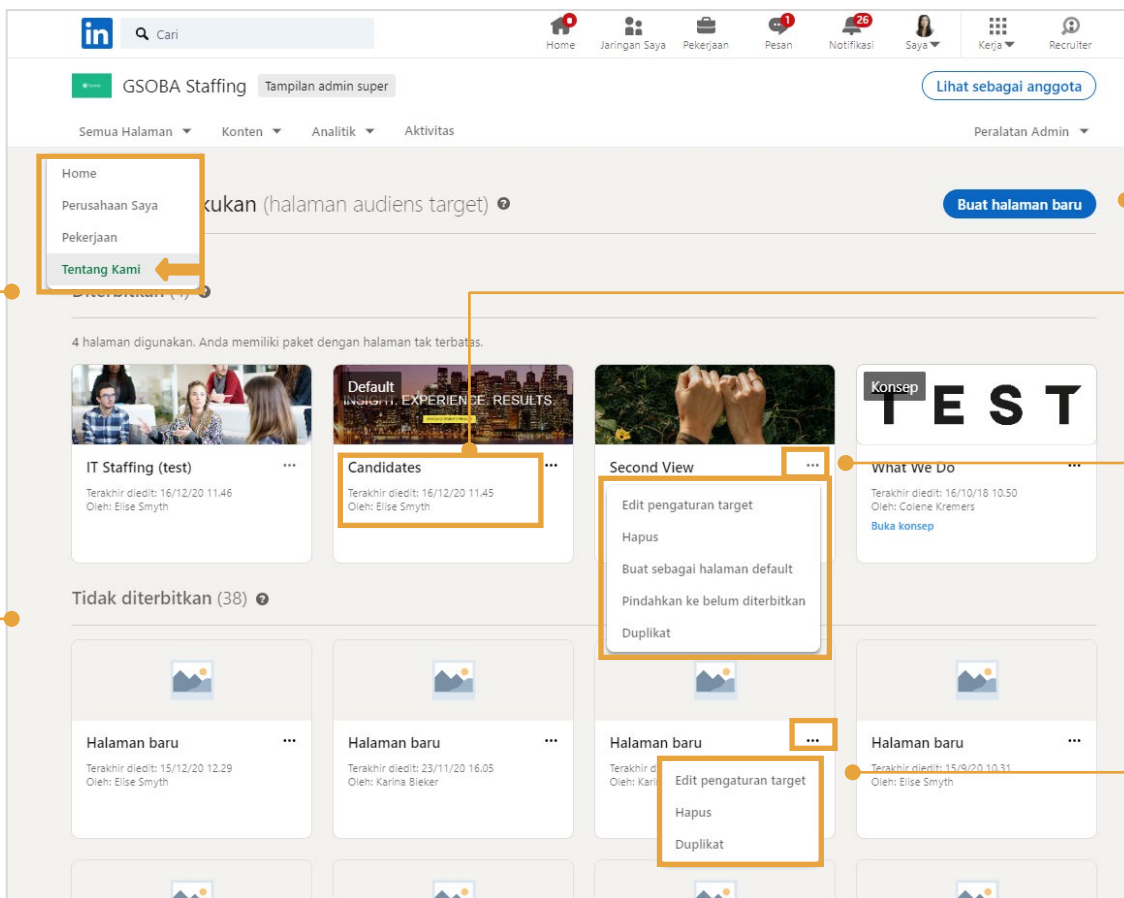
in Cari

Home Jaringan Saya Pekerjaan Pesan Notifikasi Saya Kerja Recruiter

1 26

GSOBA Staffing Tampilan admin super

Lihat sebagai anggota

Semua Halaman Konten Analitik Aktivitas Peralatan Admin

Home
Perusahaan Saya
Pekerjaan
Tentang Kami

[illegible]kukan (halaman audiens target)

Buat halaman baru

Diterbitkan (4)

4 halaman digunakan. Anda memiliki paket dengan halaman tak terbatas.

IT Staffing (test)
Terakhir diedit: 16/12/20 11.46
Oleh: Elise Smyth

Default
INSIGHT. EXPERIENCE. RESULTS
Candidates
Terakhir diedit: 16/12/20 11.45
Oleh: Elise Smyth

Second View
Edit pengaturan target
Hapus
Buat sebagai halaman default
Pindahkan ke belum diterbitkan
Duplikat

Konsep
TEST
What We Do
Terakhir diedit: 16/10/18 10.50
Oleh: Colene Kremers
Buka konsep

Tidak diterbitkan (38)

Halaman baru
Terakhir diedit: 15/12/20 12.29
Oleh: Elise Smyth

Halaman baru
Terakhir diedit: 23/11/20 16.05
Oleh: Karina Bieker

Halaman baru
Terakhir d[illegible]
Oleh: Kari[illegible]
Edit pengaturan target
Hapus
Duplikat

Halaman baru
Terakhir diedit: 15/9/20 10.31
Oleh: Elise Smyth